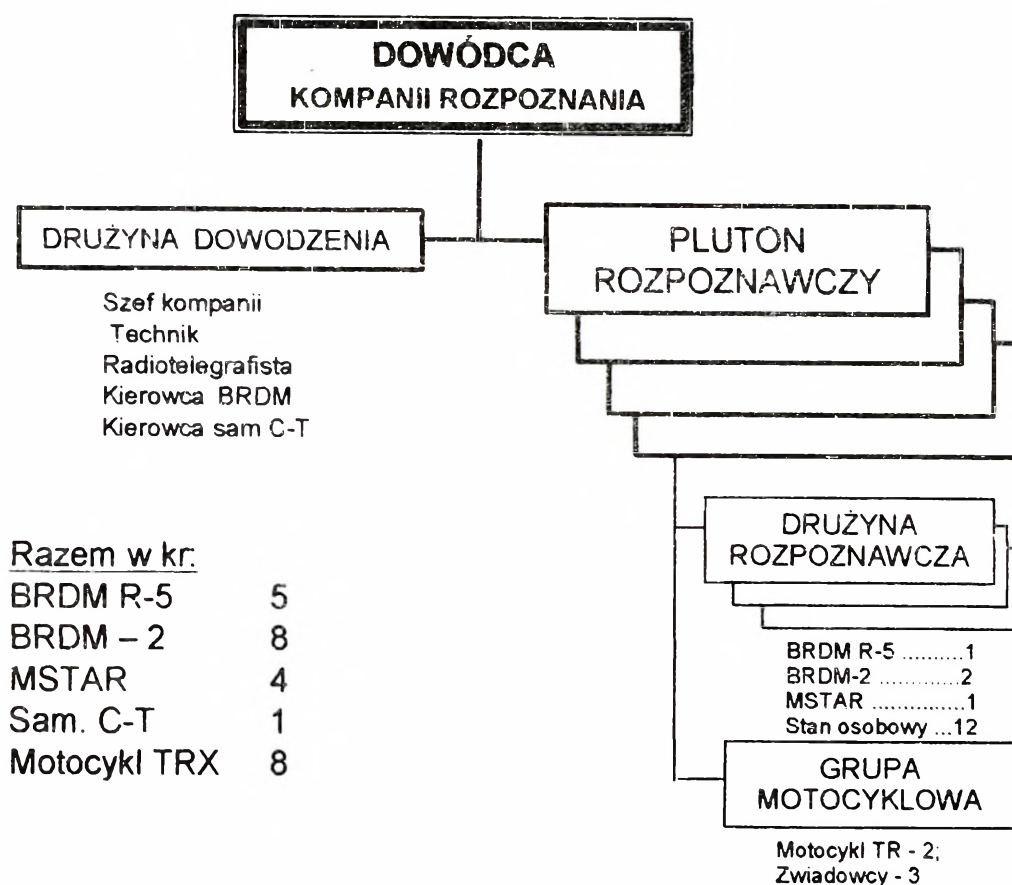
DOWÓDCA
KOMPANII ROZPOZNANIA

DRUŻYNA DOWODZENIA

Szef kompanii
Technik
Radiotelegrafista
Kierowca BRDM
Kierowca sam C-T

PLUTON
ROZPOZNAWCZY

Razem w kr:
BRDM R-5 5
BRDM – 2 8
MSTAR 4
Sam. C-T 1
Motocykl TRX 8

DRUŻYNA
ROZPOZNAWCZA

BRDM R-5 ..........1
BRDM-2 .............2
MSTAR ...............1
Stan osobowy ...12

GRUPA
MOTOCYKLOWA

Motocykl TR - 2;
Zwiadowcy - 3